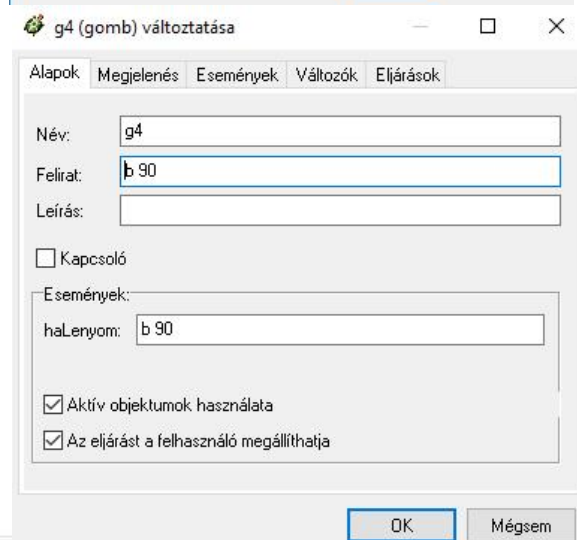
g4 (gomb) változtatása

Alapok | Megjelenés | Események | Változók | Eljárások

Név: g4

Felirat: b 90

Leírás:

Kapcsoló

Események:

haLenyom: b 90

Aktív objektumok használata

Az eljárást a felhasználó megállíthatja

OK | Mégsem